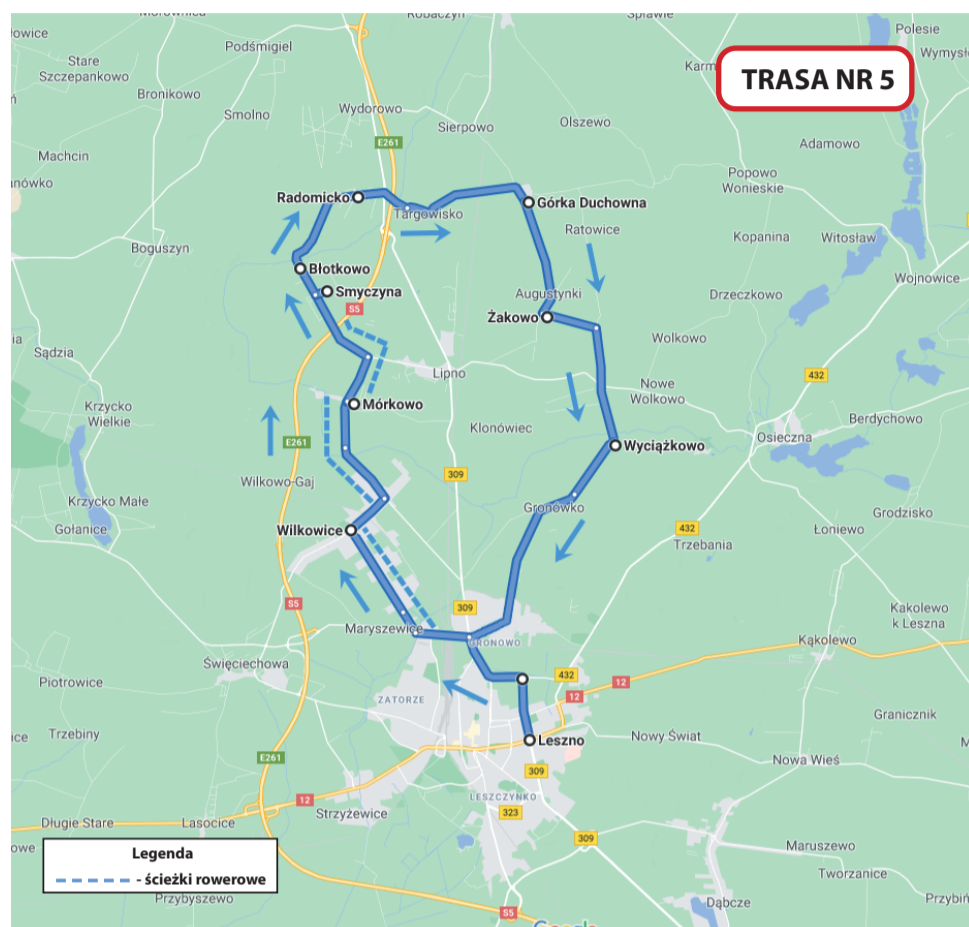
TRASA NR 5

Morownica
Robaczyn
Spławie
Polesie
Wymysło
owice
Stare Szczepankowo
Podśmigiel
Karm
Bronikowo
Smolno
Wydorowo
Sierpowo
Olszewo
Adamowo
Machcin
E261
Popowo Wonieskie
anówko
Radomicko
Targowisko
Górka Duchowna
Ratowice
Kopanina
Witosław
Boguszyn
Błotkowo
Augustynki
Wojnowice
Smyczyna
Drzeczkowo
Sądzia
S5
Żakowo
Wolkowo
Lipno
432
Krzycko Wielkie
Mórkowo
Nowe Wolkowo
Berdychowo
Klonówiec
Osieczna
E261
Wyciążkowo
Wilkowo-Gaj
309
Krzycko Małe
Gronówko
Grodzisko
Gołanice
Wilkowice
432
Trzebania
Łoniewo
S5
309
Maryszewice
GRONOWO
Kąkolewo k Leszna
Święciechowa
Kąkolewo
432
Piotrowice
ZATORZE
12
12
Granicznik
Trzebiny
ice
Leszno
Nowy Świat
E261
309
Nowa Wieś
12
LESZCZYNKO
Długie Stare
Lasocice
Strzyżewice
323
309
owe
Maruszewo
Tworzanice
Legenda
- ścieżki rowerowe
Przybyszewo
S5
Dąbcze
Przybin